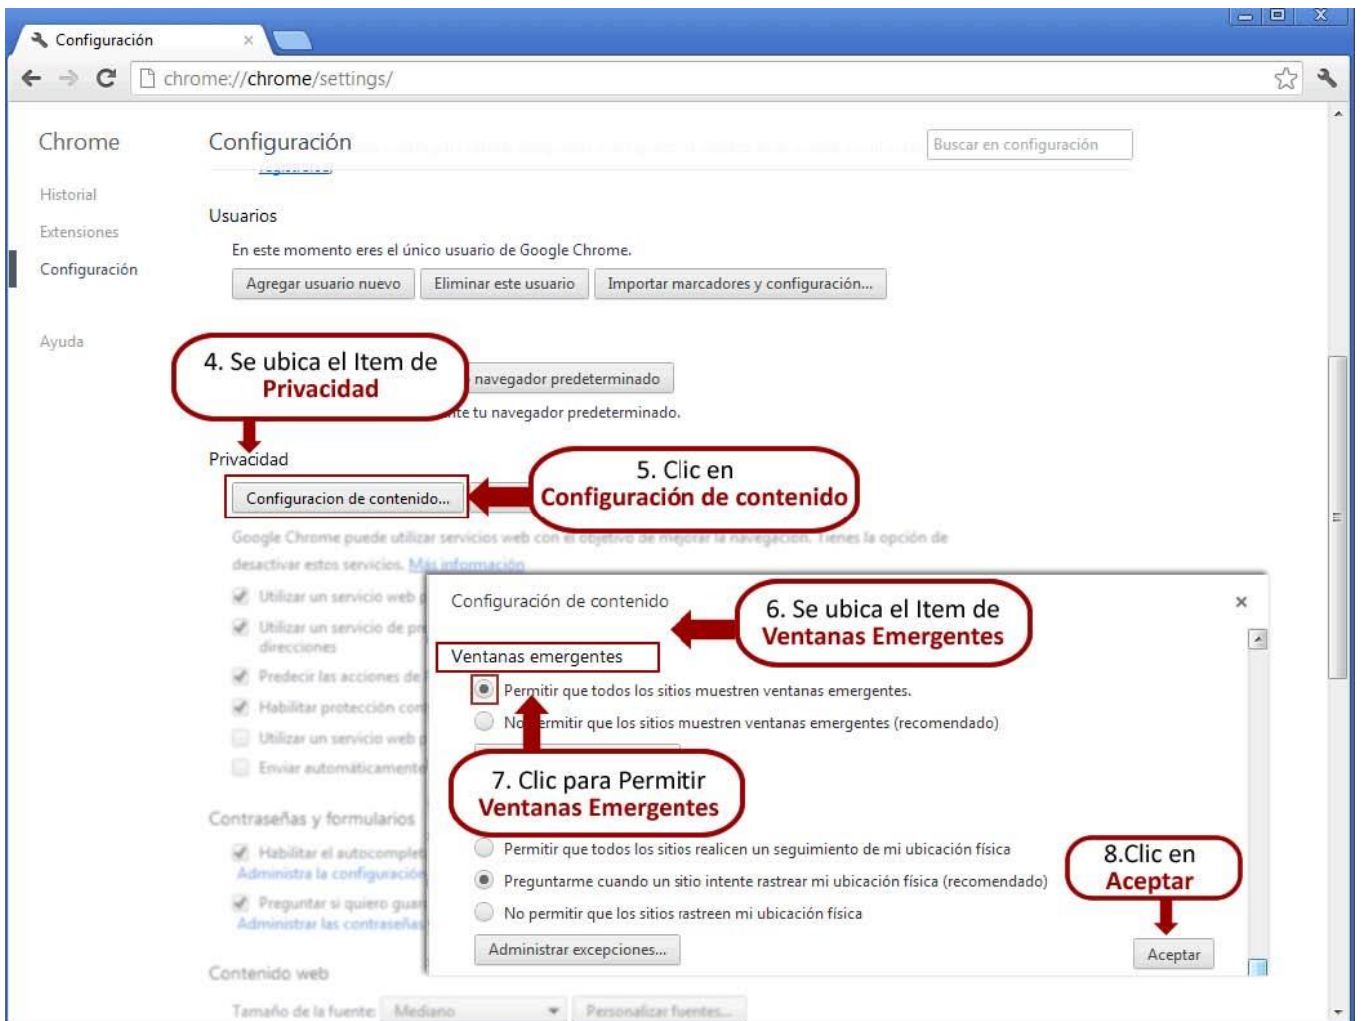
Configuración ×

chrome://chrome/settings/

Chrome

Historial

Extensiones

Configuración

Ayuda

Configuración

Buscar en configuración

Usuarios

En este momento eres el único usuario de Google Chrome.

Agregar usuario nuevo | Eliminar este usuario | Importar marcadores y configuración...

4. Se ubica el Item de Privacidad

navegador predeterminado

te tu navegador predeterminado.

Privacidad

Configuracion de contenido...

5. Clic en Configuración de contenido

Google Chrome puede utilizar servicios web con el objetivo de mejorar la navegación. Tienes la opción de desactivar estos servicios. Más información

Utilizar un servicio web

Utilizar un servicio de pr direcciones

Predecir las acciones de

Habilitar protección con

Utilizar un servicio web

Enviar automáticamente

Contraseñas y formularios

Habilitar el autocomplet

Administra la configuración

Preguntar si quiero guar

Administrar las contraseñas

Contenido web

Tamaño de la fuente: Mediano

Personalizar fuentes...

Configuración de contenido

×

6. Se ubica el Item de Ventanas Emergentes

Ventanas emergentes

Permitir que todos los sitios muestren ventanas emergentes.

No permitir que los sitios muestren ventanas emergentes (recomendado)

7. Clic para Permitir Ventanas Emergentes

Permitir que todos los sitios realicen un seguimiento de mi ubicación física

Preguntarme cuando un sitio intente rastrear mi ubicación física (recomendado)

No permitir que los sitios rastreen mi ubicación física

Administrar excepciones...

8.Clic en Aceptar

Aceptar